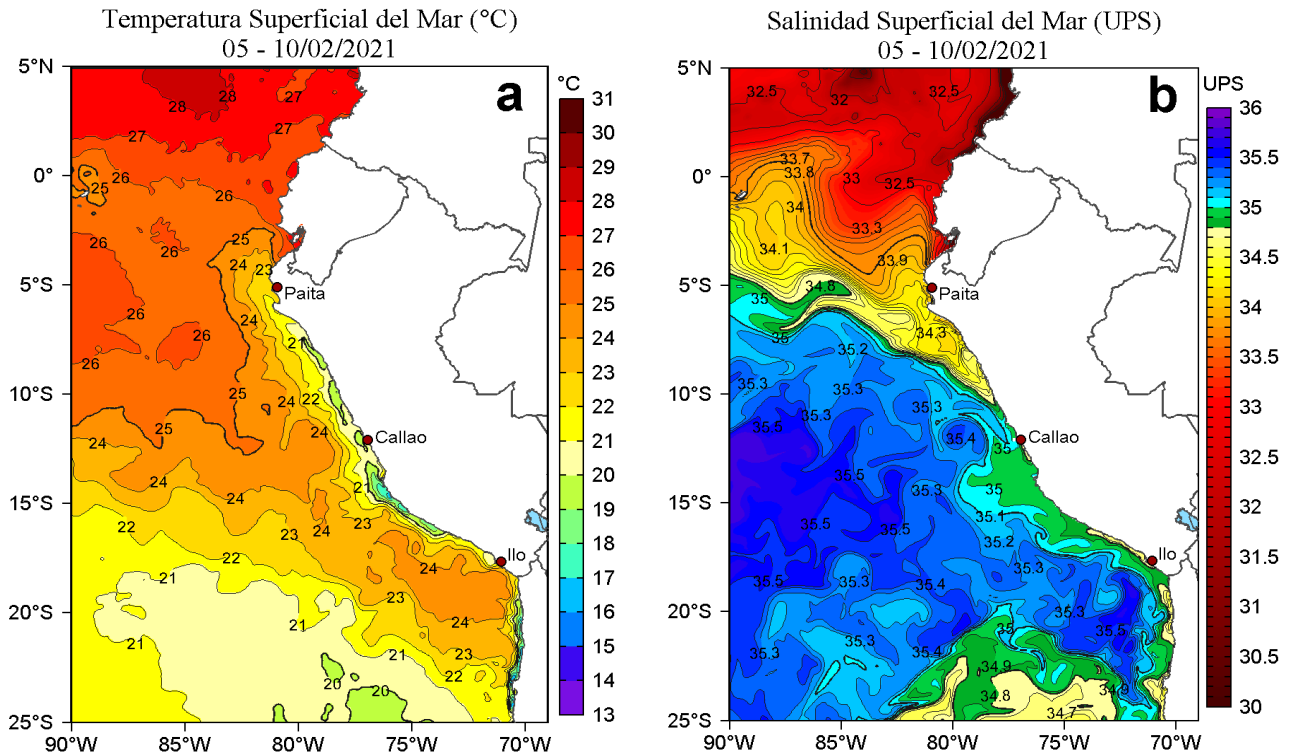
Temperatura Superficial del Mar (°C)
05 - 10/02/2021

a

°C
31
30
29
28
27
26
25
24
23
22
21
20
19
18
17
16
15
14
13

5°N
0°
5°S
10°S
15°S
20°S
25°S
90°W 85°W 80°W 75°W 70°W

28 28 27 27 27 25 26 26 26 26 25 24 23 Paita 26 26 24 26 21 26 25 24 22 24 25 Callao 24 24 2 24 24 23 23 22 23 22 Ilo 24 21 23 21 24 21 23 21 22 20 20

Salinidad Superficial del Mar (UPS)
05 - 10/02/2021

b

UPS
36
35.5
35
34.5
34
33.5
33
32.5
32
31.5
31
30.5
30

5°N
0°
5°S
10°S
15°S
20°S
25°S
90°W 85°W 80°W 75°W 70°W

32.5 32 32.5 33.7 33.8 33 32.5 34 33.3 34.1 33.9 34.8 Paita 35 34.3 35 35.2 35.3 35.3 35.3 35.3 35.5 35.4 Callao 35 35.5 35 35.3 35.5 35.5 35.1 35.2 Ilo 35.3 35.5 35.3 35.4 35.3 35.5 35 35.3 35.3 35.4 34.9 34.8 34.9 34.7